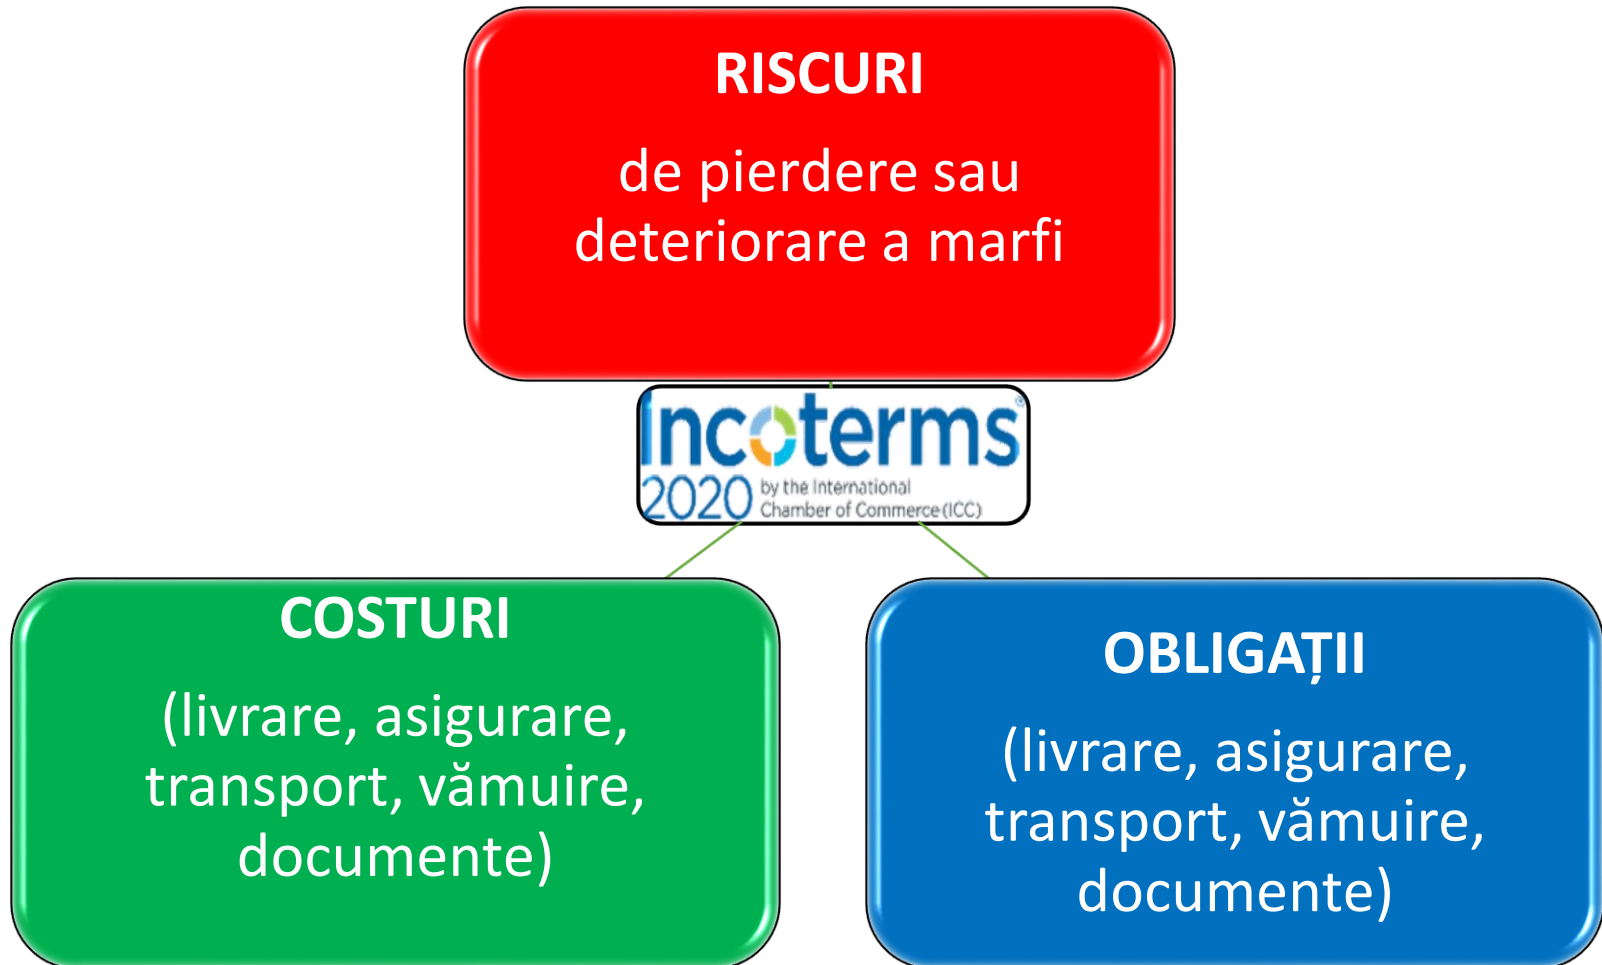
RISCURI

de pierdere sau deteriorare a marfi

Incoterms®
2020 by the International Chamber of Commerce (ICC)

COSTURI

(livrare, asigurare, transport, vămuire, documente)

OBLIGAȚII

(livrare, asigurare, transport, vămuire, documente)